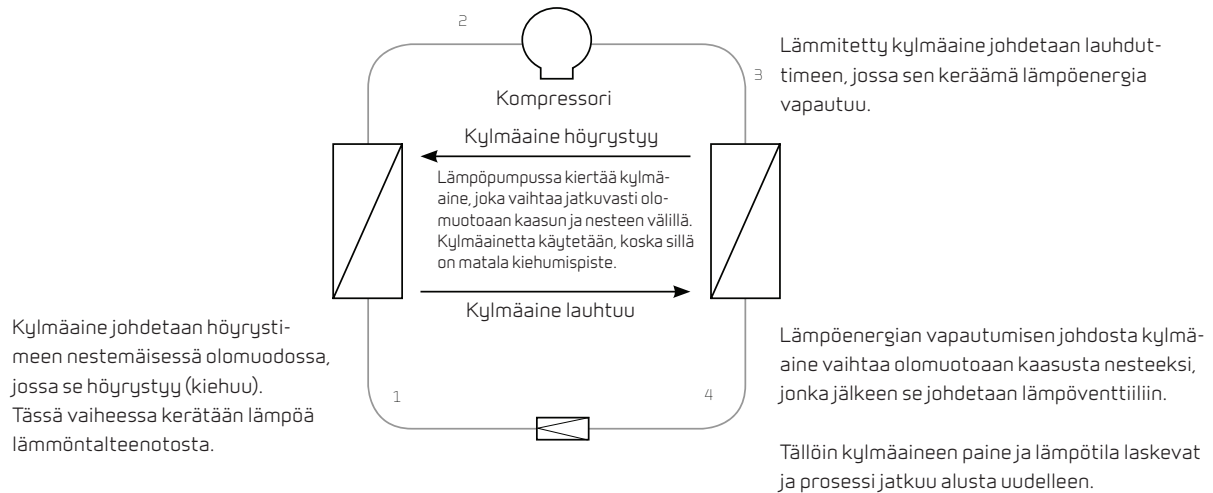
2

Lämmitetty kylmäaine johdetaan lauhduttimeen, jossa sen keräämä lämpöenergia vapautuu.

3

Kompressori

Kylmäaine höyrystyy

Lämpöpumpussa kiertää kylmäaine, joka vaihtaa jatkuvasti olomuotoaan kaasun ja nesteen välillä. Kylmäainetta käytetään, koska sillä on matala kiehumispiste.

Kylmäaine lauhtuu

Kylmäaine johdetaan höyrystimeen nestemäisessä olomuodossa, jossa se höyrystyy (kiehuu). Tässä vaiheessa kerätään lämpöä lämmöntalteenotosta.

1

4

Lämpöenergian vapautumisen johdosta kylmäaine vaihtaa olomuotoaan kaasusta nesteeksi, jonka jälkeen se johdetaan lämpöventtiiliin.

Tällöin kylmäaineen paine ja lämpötila laskevat ja prosessi jatkuu alusta uudelleen.